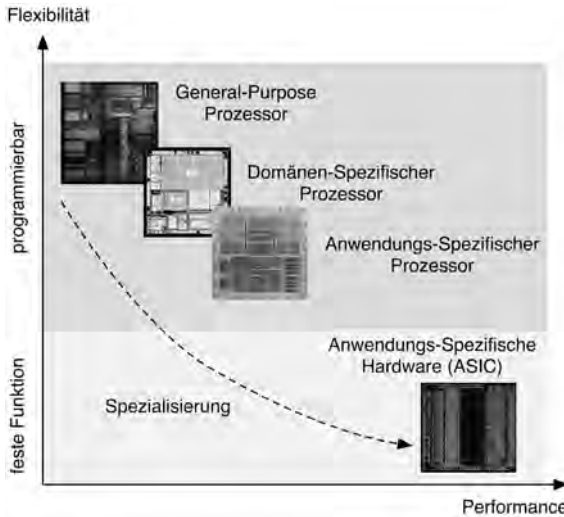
Flexibilität

programmierbar

General-Purpose Prozessor

Domänen-Spezifischer Prozessor

Anwendungs-Spezifischer Prozessor

feste Funktion

Anwendungs-Spezifische Hardware (ASIC)

Spezialisierung

Performance